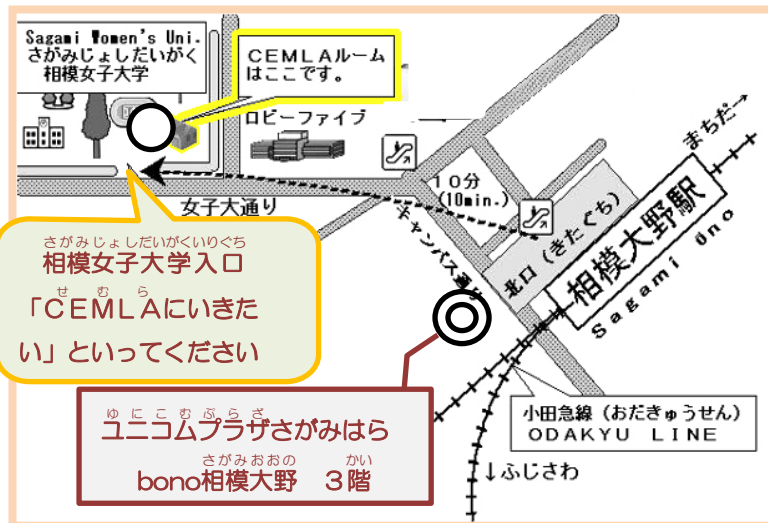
Sagami Women's Uni.
さがみじょしだいがく
相模女子大学

CEMLAルーム
はここです。

ロビーファイブ

まちだ→

10分
(10min.)

女子大通り

キャンパス通り

北口（きたぐち）

相模大野駅
Sagami Ono

さがみじょしだいがくいりぐち
相模女子大学入口
「CEMLAにいきたい」といってください

小田急線（おだきゅうせん）
ODAKYU LINE

↓ふじさわ

ゆにこむぷらざ
ユニコムプラザさがみはら
さがみおおの　かい
bono相模大野　3階